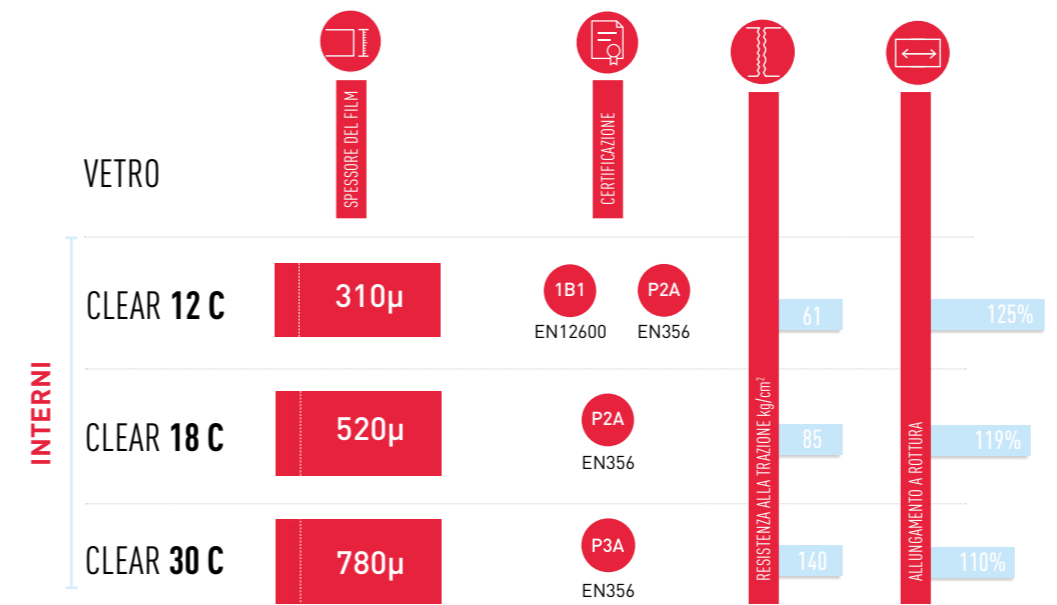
SPESSORE DEL FILM

CERTIFICAZIONE

RESISTENZA ALLA TRAZIONE kg/cm²

ALLUNGAMENTO A ROTTURA

VETRO

INTERNI

CLEAR **12 C** 310μ 1B1 EN12600 P2A EN356 61 125%

CLEAR **18 C** 520μ P2A EN356 85 119%

CLEAR **30 C** 780μ P3A EN356 140 110%